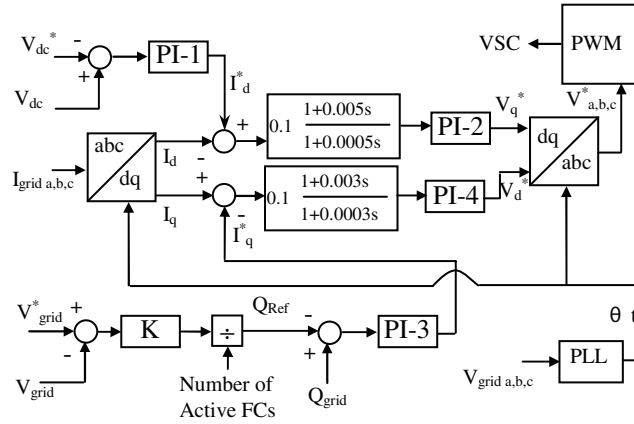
$V_{dc}^*$ - + $V_{dc}$ PI-1 $I_d^*$ VSC PWM $V^*_{a,b,c}$

$0.1\ \frac{1+0.005s}{1+0.0005s}$ PI-2 $V_q^*$ dq abc

$I_{grid\ a,b,c}$ abc dq $I_d$ - + + $I_q$ - $I_q^*$ $0.1\ \frac{1+0.003s}{1+0.0003s}$ PI-4 $V_d^*$

$V^*_{grid}$ + - $V_{grid}$ K ÷ $Q_{Ref}$ - + PI-3 $Q_{grid}$ θ t

Number of Active FCs

$V_{grid\ a,b,c}$ PLL